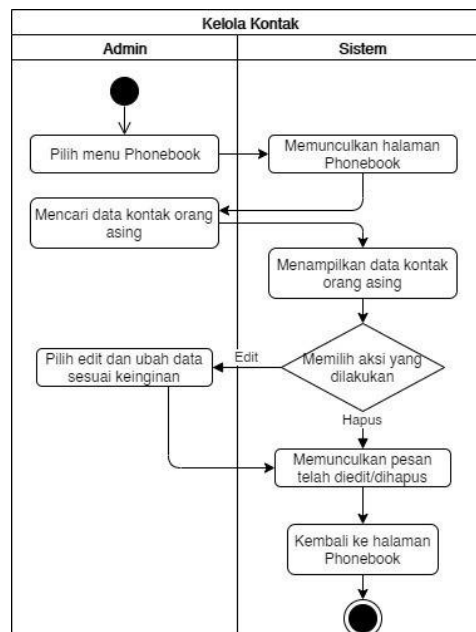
Kelola Kontak

Admin

Sistem

Pilih menu Phonebook

Memunculkan halaman Phonebook

Mencari data kontak orang asing

Menampilkan data kontak orang asing

Pilih edit dan ubah data sesuai keinginan

Edit

Memilih aksi yang dilakukan

Hapus

Memunculkan pesan telah diedit/dihapus

Kembali ke halaman Phonebook